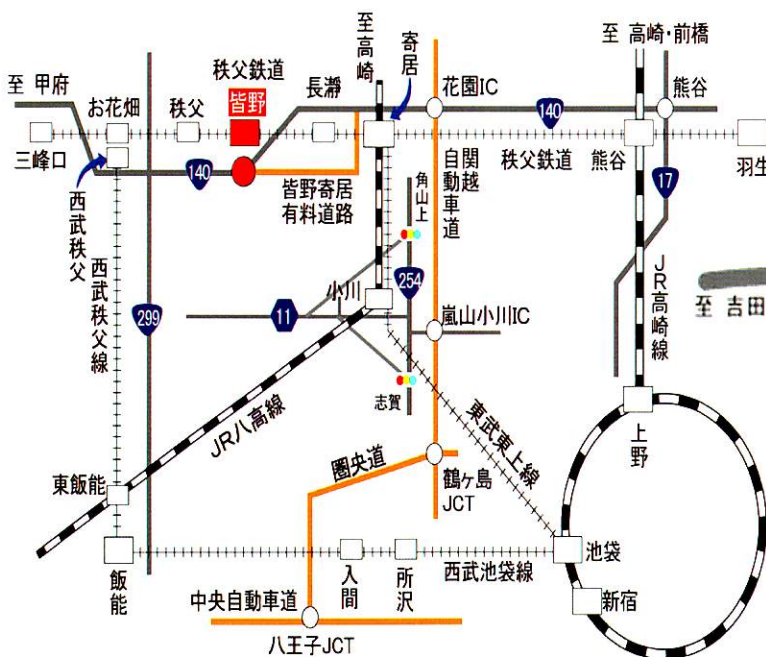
至 甲府
お花畑
秩父
秩父鉄道
皆野
長瀞
至高崎
寄居
花園IC
至 高崎・前橋
熊谷
140
三峰口
140
秩父鉄道
熊谷
羽生
西武秩父
皆野寄居有料道路
関越自動車道
17
角山上
西武秩父線
JR高崎線
至 吉田
299
11
小川
254
嵐山小川IC
志賀
JR八高線
東武東上線
上野
圏央道
鶴ヶ島JCT
東飯能
池袋
飯能
入間
所沢
西武池袋線
中央自動車道
新宿
八王子JCT